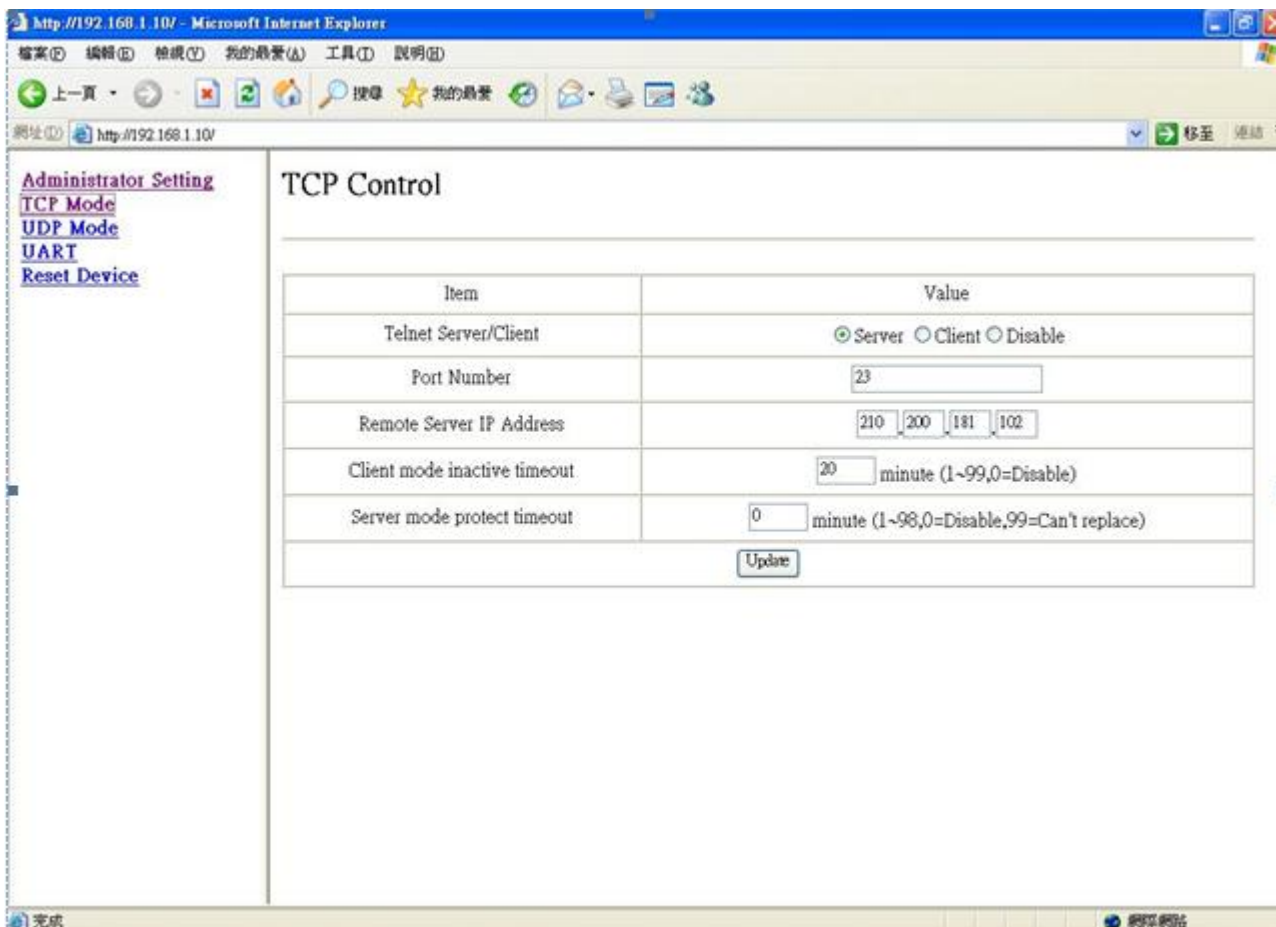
http://192.168.1.10/ - Microsoft Internet Explorer

檔案(F) 編輯(E) 檢視(V) 我的最愛(A) 工具(T) 說明(H)

上一頁 搜尋 我的最愛

網址(D) http://192.168.1.10/ 移至 連結

Administrator Setting
TCP Mode
UDP Mode
UART
Reset Device

TCP Control

| Item | Value |
|---|---|
| Telnet Server/Client | Server Client Disable |
| Port Number | 23 |
| Remote Server IP Address | 210 200 181 102 |
| Client mode inactive timeout | 20 minute (1~99,0=Disable) |
| Server mode protect timeout | 0 minute (1~98,0=Disable,99=Can't replace) |
| Update | |

完成 網際網路